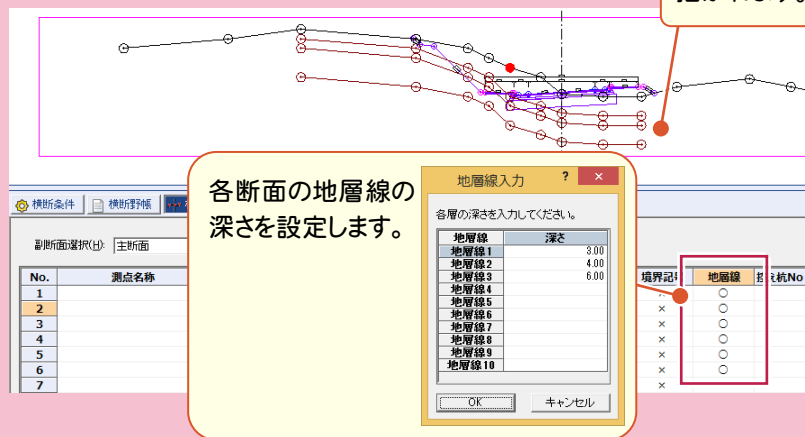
各断面の地層線の深さを設定します。

横断条件
横断野帳

副断面選択(H): 主断面

| No. | 測点名称 |
|---|---|
| 1 | |
| 2 | |
| 3 | |
| 4 | |
| 5 | |
| 6 | |
| 7 | |

地層線入力
?
×
各層の深さを入力してください。

| 地層線 | 深さ |
|---|---|
| 地層線1 | 3.00 |
| 地層線2 | 4.00 |
| 地層線3 | 6.00 |
| 地層線4 | |
| 地層線5 | |
| 地層線6 | |
| 地層線7 | |
| 地層線8 | |
| 地層線9 | |
| 地層線10 | |

OK
キャンセル

| 境界記 | 地層線 | 杭No |
|---|---|---|
| × | ○ | |
| × | ○ | |
| × | ○ | |
| × | ○ | |
| × | ○ | |
| × | ○ | |
| × | | |